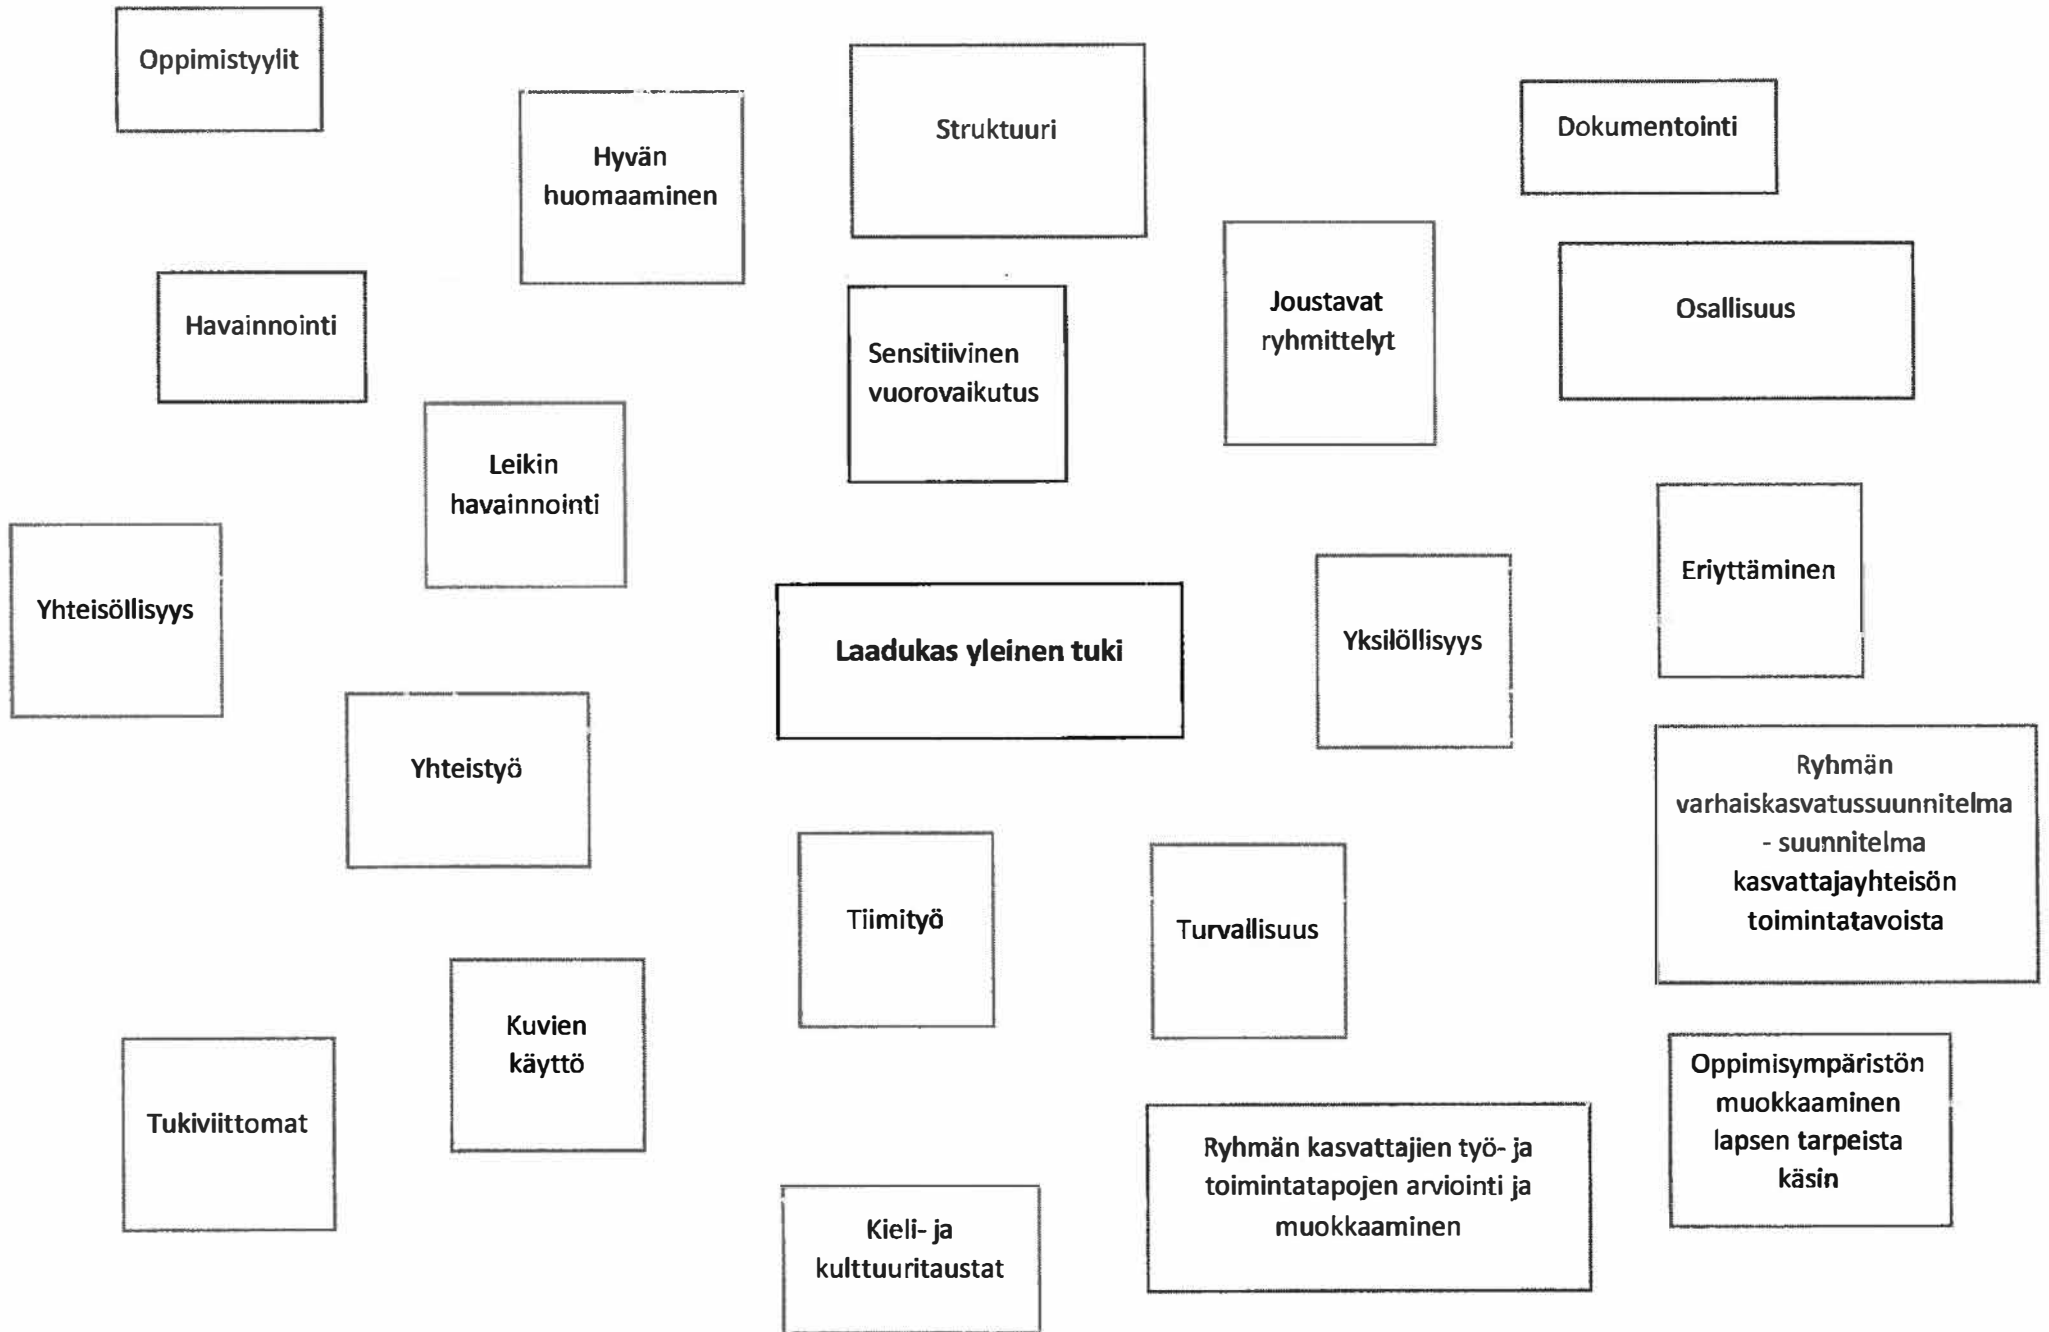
Oppimistyylit

Hyvän huomaaminen

Struktuuri

Dokumentointi

Havainnointi

Sensitiivinen vuorovaikutus

Joustavat ryhmittelyt

Osallisuus

Leikin havainnointi

Eriyttäminen

Yhteisöllisyys

Laadukas yleinen tuki

Yksilöllisyys

Yhteistyö

Ryhmän varhaiskasvatussuunnitelma - suunnitelma kasvattajayhteisön toimintatavoista

Tiimityö

Turvallisuus

Kuvien käyttö

Oppimisympäristön muokkaaminen lapsen tarpeista käsin

Tukiviittomat

Ryhmän kasvattajien työ- ja toimintatapojen arviointi ja muokkaaminen

Kieli- ja kulttuuritaustat